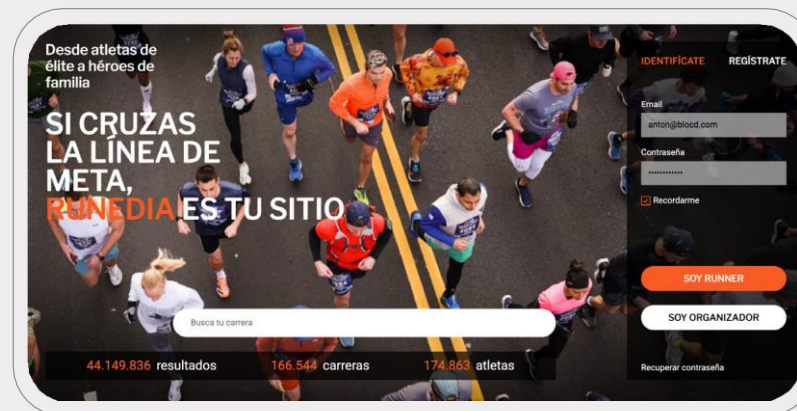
Desde atletas de élite a héroes de familia

SI CRUZAS LA LÍNEA DE META, RUNEDIA ES TU SITIO

Busca tu carrera

44.149.836 resultados 166.544 carreras 174.863 atletas

IDENTIFÍCATE REGÍSTRATE

Email
anton@blocd.com

Contraseña
••••••••••••

Recordarme

SOY RUNNER

SOY ORGANIZADOR

Recuperar contraseña